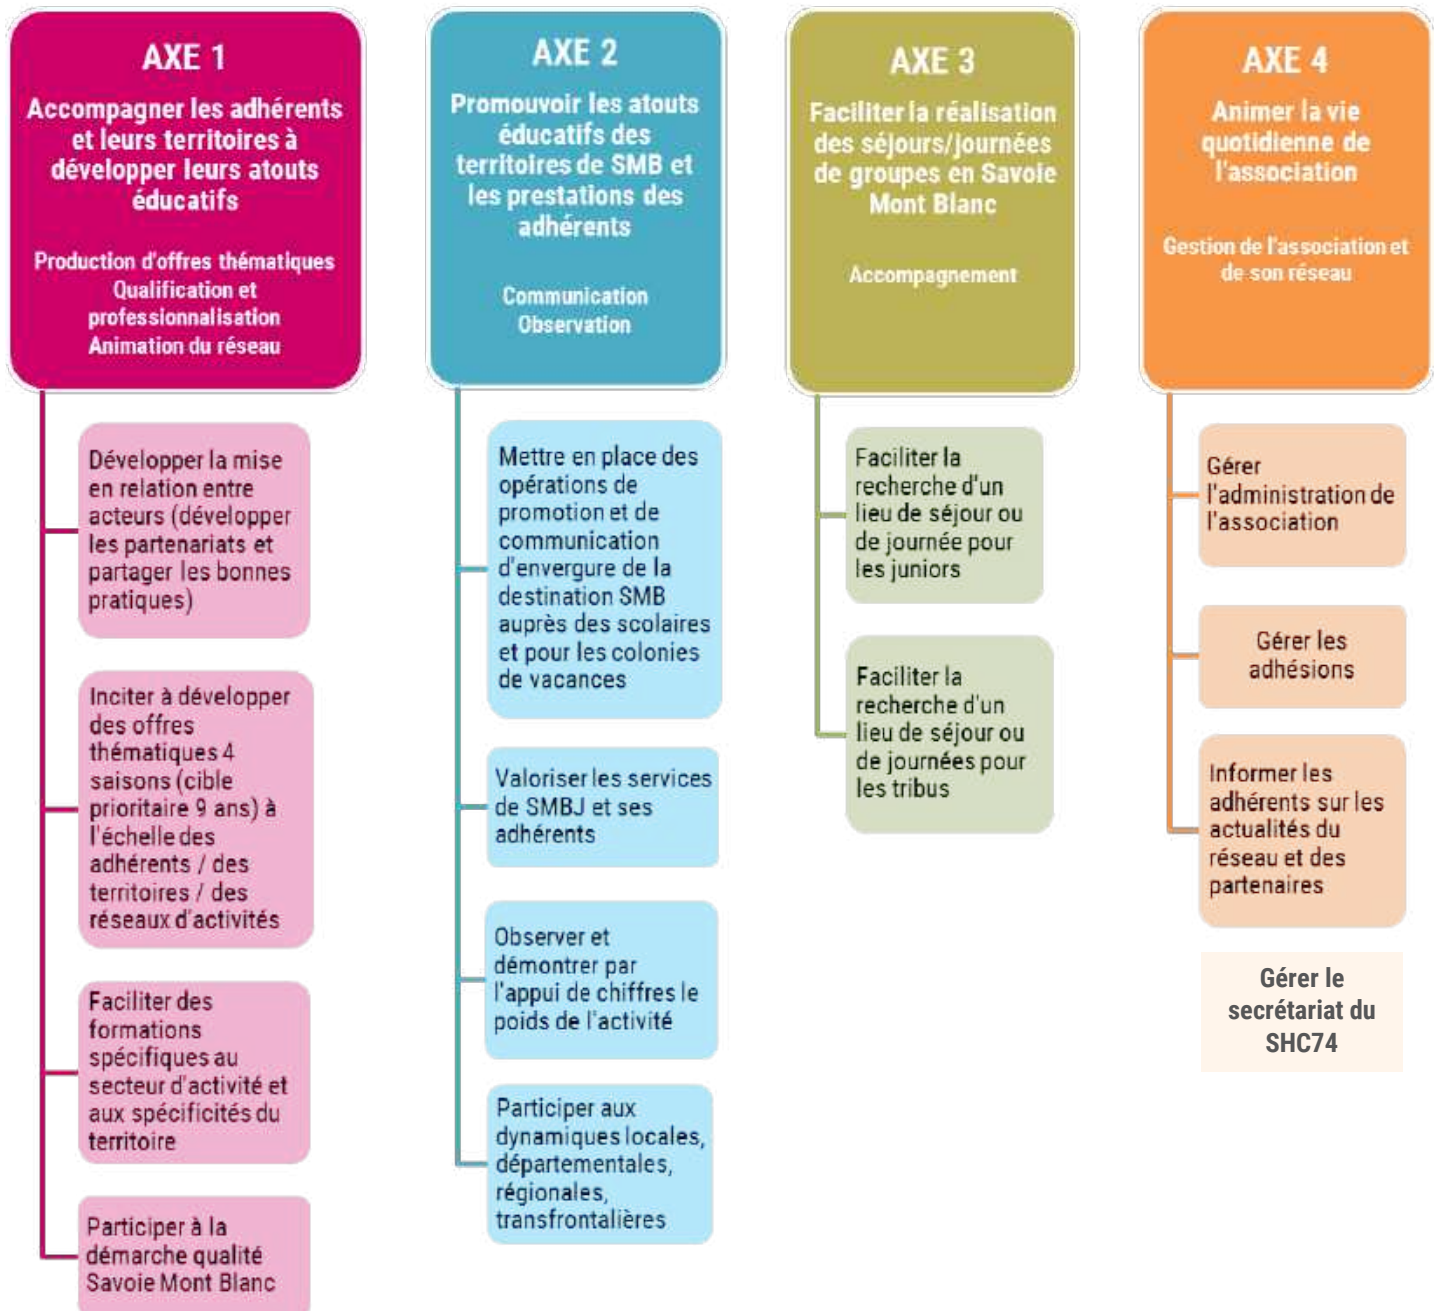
AXE 1
Accompagner les adhérents et leurs territoires à développer leurs atouts éducatifs

Production d'offres thématiques
Qualification et professionnalisation
Animation du réseau

Développer la mise en relation entre acteurs (développer les partenariats et partager les bonnes pratiques)

Inciter à développer des offres thématiques 4 saisons (cible prioritaire 9 ans) à l'échelle des adhérents / des territoires / des réseaux d'activités

Faciliter des formations spécifiques au secteur d'activité et aux spécificités du territoire

Participer à la démarche qualité Savoie Mont Blanc

AXE 2
Promouvoir les atouts éducatifs des territoires de SMB et les prestations des adhérents

Communication
Observation

Mettre en place des opérations de promotion et de communication d'envergure de la destination SMB auprès des scolaires et pour les colonies de vacances

Valoriser les services de SMBJ et ses adhérents

Observer et démontrer par l'appui de chiffres le poids de l'activité

Participer aux dynamiques locales, départementales, régionales, transfrontalières

AXE 3
Faciliter la réalisation des séjours/journées de groupes en Savoie Mont Blanc

Accompagnement

Faciliter la recherche d'un lieu de séjour ou de journée pour les juniors

Faciliter la recherche d'un lieu de séjour ou de journées pour les tribus

AXE 4
Animer la vie quotidienne de l'association

Gestion de l'association et de son réseau

Gérer l'administration de l'association

Gérer les adhésions

Informer les adhérents sur les actualités du réseau et des partenaires

Gérer le secrétariat du SHC74